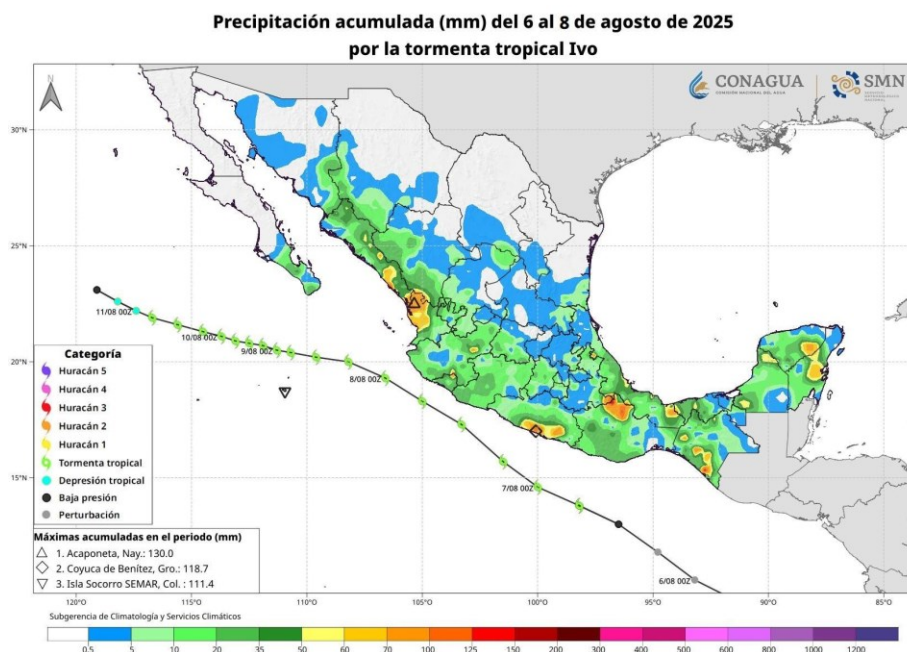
Precipitación acumulada (mm) del 6 al 8 de agosto de 2025
por la tormenta tropical Ivo

CONAGUA
COMISIÓN NACIONAL DEL AGUA
SMN

30°N
25°N
20°N
15°N

11/08 00Z
10/08 00Z
9/08 00Z
8/08 00Z
7/08 00Z
6/08 00Z

Categoría
Huracán 5
Huracán 4
Huracán 3
Huracán 2
Huracán 1
Tormenta tropical
Depresión tropical
Baja presión
Perturbación

Máximas acumuladas en el periodo (mm)
1. Acaponeta, Nay.: 130.0
2. Coyuca de Benítez, Gro.: 118.7
3. Isla Socorro SEMAR, Col. : 111.4

120°O 115°O 110°O 105°O 100°O 95°O 90°O 85°O

Subgerencia de Climatología y Servicios Climáticos

0.5 5 10 20 35 50 60 70 100 125 150 200 300 400 500 600 800 1000 1200